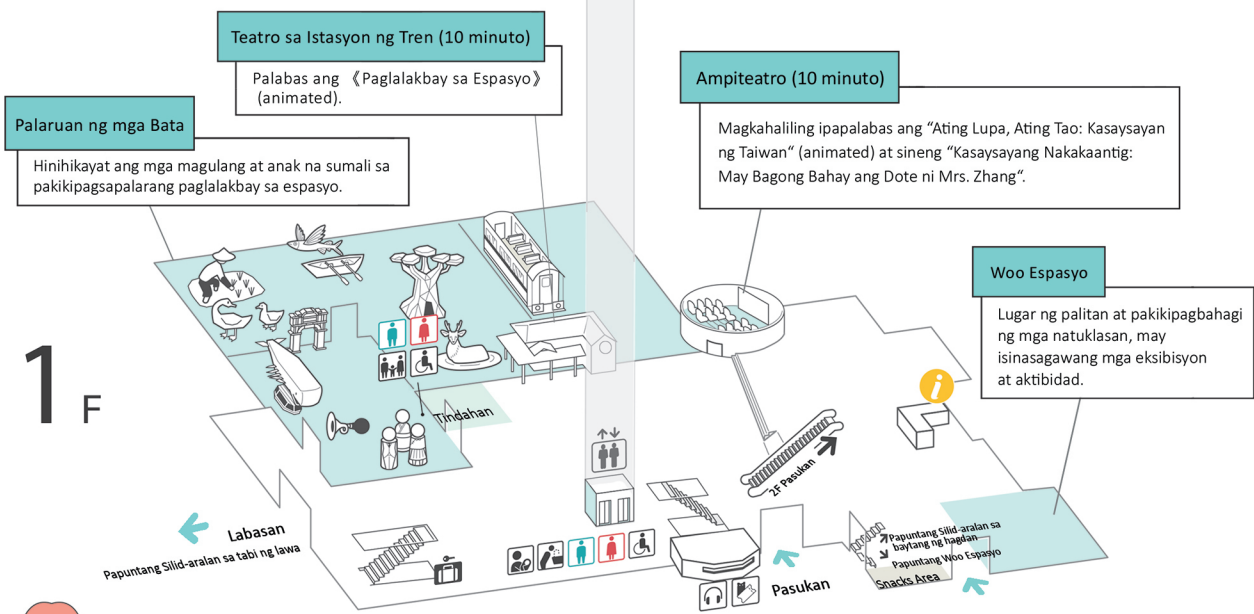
Teatro sa Istasyon ng Tren (10 minuto)

Palabas ang 《Paglalakbay sa Espasyo》 (animated).

Palaruan ng mga Bata

Hinihikayat ang mga magulang at anak na sumali sa pakikipagsapalarang paglalakbay sa espasyo.

Ampiteatro (10 minuto)

Magkahaliling ipapalabas ang "Ating Lupa, Ating Tao: Kasaysayan ng Taiwan" (animated) at sineng "Kasaysayang Nakakaantig: May Bagong Bahay ang Dote ni Mrs. Zhang".

Woo Espasyo

Lugar ng palitan at pakikipagbahagi ng mga natuklasan, may isinasagawang mga eksibisyon at aktibidad.

1F

Tindahan

2F Pasukan

Labasan

Papuntang Silid-aralan sa tabi ng lawa

Papuntang Silid-aralan sa baytang ng hagdan

Papuntang Woo Espasyo

Snacks Area

Pasukan